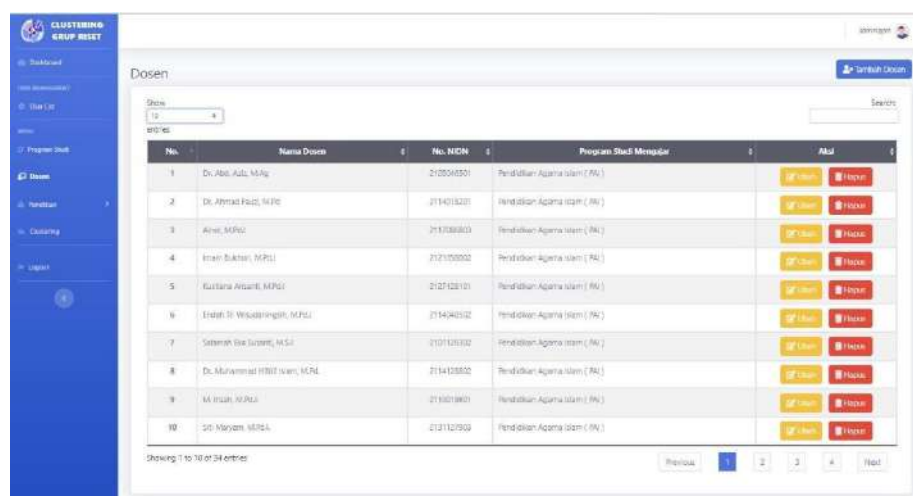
CLUSTERING GRUP RISET

Dashboard

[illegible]

User List

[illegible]

Program Studi

Dosen

Penelitian

Clustering

Logout

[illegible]

Dosen

Tambah Dosen

Show 10 entries

Search:

| No. | Nama Dosen | No. NIDN | Program Studi Mengajar | Aksi |
|---|---|---|---|---|
| 1 | Dr. Abd. Aziz, M.Ag | 2128036501 | Pendidikan Agama Islam ( PAI ) | Ubah Hapus |
| 2 | Dr. Ahmad Fauzi, M.Pd | 2114018201 | Pendidikan Agama Islam ( PAI ) | Ubah Hapus |
| 3 | Ainur, M.Pd.I | 2117068803 | Pendidikan Agama Islam ( PAI ) | Ubah Hapus |
| 4 | Imam Bukhori, M.Pd.I | 2121058802 | Pendidikan Agama Islam ( PAI ) | Ubah Hapus |
| 5 | Kurrotul Ainiyah, M.Pd.I | 2127128101 | Pendidikan Agama Islam ( PAI ) | Ubah Hapus |
| 6 | Endah Tri Wisudaningsih, M.Pd.I | 2114048502 | Pendidikan Agama Islam ( PAI ) | Ubah Hapus |
| 7 | Sutiniah Eka Susanti, M.S.I | 2101126302 | Pendidikan Agama Islam ( PAI ) | Ubah Hapus |
| 8 | Dr. Muhammad Hibib Ivani, M.Pd. | 2114128502 | Pendidikan Agama Islam ( PAI ) | Ubah Hapus |
| 9 | M. Ihsan, M.Pd.I | 2115018401 | Pendidikan Agama Islam ( PAI ) | Ubah Hapus |
| 10 | Siti Maryam, M.Pd.I | 2121127903 | Pendidikan Agama Islam ( PAI ) | Ubah Hapus |

Showing 1 to 10 of 34 entries

Previous 1 2 3 4 Next